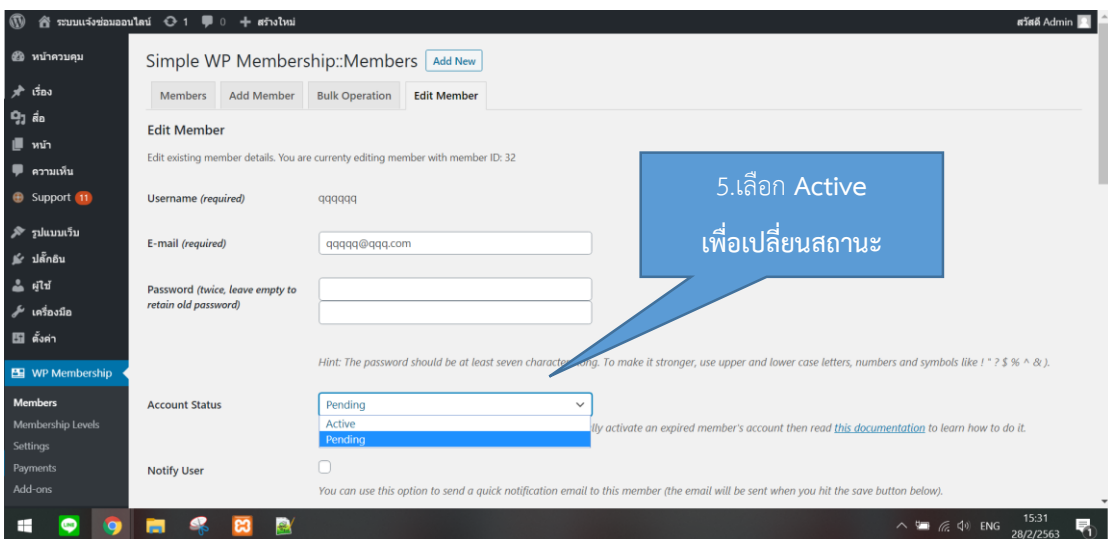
ระบบแจ้งซ่อมออนไลน์ 1 0 + สร้างใหม่ สวัสดี Admin

หน้าควบคุม
เรื่อง
สื่อ
หน้า
ความเห็น
Support 11
รูปแบบเว็บ
ปลั๊กอิน
ผู้ใช้
เครื่องมือ
ตั้งค่า
WP Membership
Members
Membership Levels
Settings
Payments
Add-ons

Simple WP Membership::Members Add New

Members | Add Member | Bulk Operation | Edit Member

Edit Member

Edit existing member details. You are currenty editing member with member ID: 32

Username (required) qqqqqq

E-mail (required) qqqqq@qqq.com

Password (twice, leave empty to retain old password)

Hint: The password should be at least seven character long. To make it stronger, use upper and lower case letters, numbers and symbols like ! " ? $ % ^ & ).

Account Status Pending
Active
Pending
lly activate an expired member's account then read this documentation to learn how to do it.

Notify User

You can use this option to send a quick notification email to this member (the email will be sent when you hit the save button below).

5.เลือก Active
เพื่อเปลี่ยนสถานะ

ENG 15:31 28/2/2563